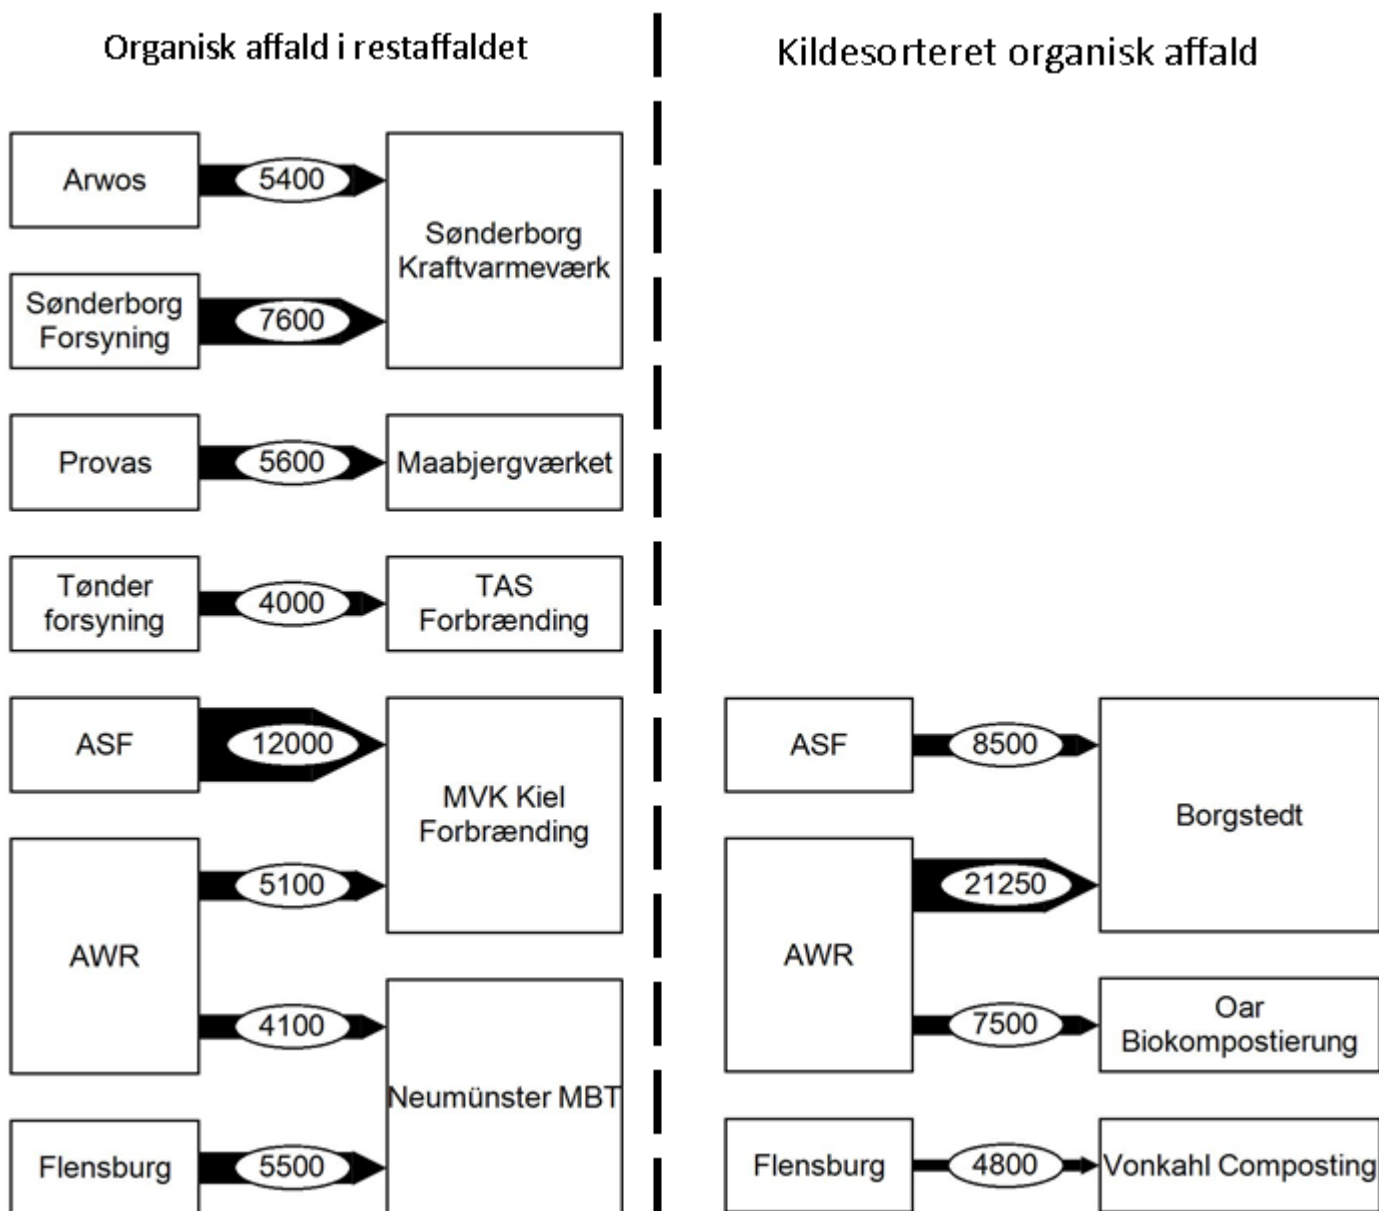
Organisk affald i restaffaldet

Arwos

5400

Sønderborg Forsyning

7600

Sønderborg Kraftvarmeværk

Provas

5600

Maabjergværket

Tønder forsyning

4000

TAS Forbrænding

ASF

12000

MVK Kiel Forbrænding

AWR

5100

4100

Neumünster MBT

Flensburg

5500

Kildesorteret organisk affald

ASF

8500

Borgstedt

AWR

21250

7500

Oar Biokompostierung

Flensburg

4800

Vonkahl Composting